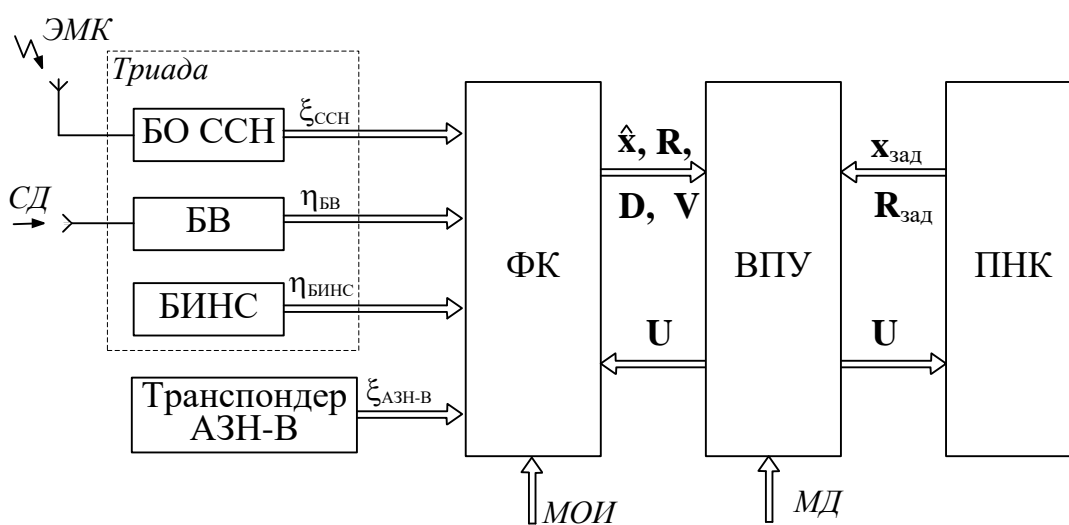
ЭМК

Триада

БО ССН

$\xi_{ССН}$

СД

БВ

$\eta_{БВ}$

БИНС

$\eta_{БИНС}$

Транспондер АЗН-В

$\xi_{АЗН-В}$

ФК

$\hat{\mathbf{x}}$, $\mathbf{R}$,

$\mathbf{D}$, $\mathbf{V}$

$\mathbf{U}$

ВПУ

$\mathbf{x}_{зад}$

$\mathbf{R}_{зад}$

$\mathbf{U}$

ПНК

МОИ

МД